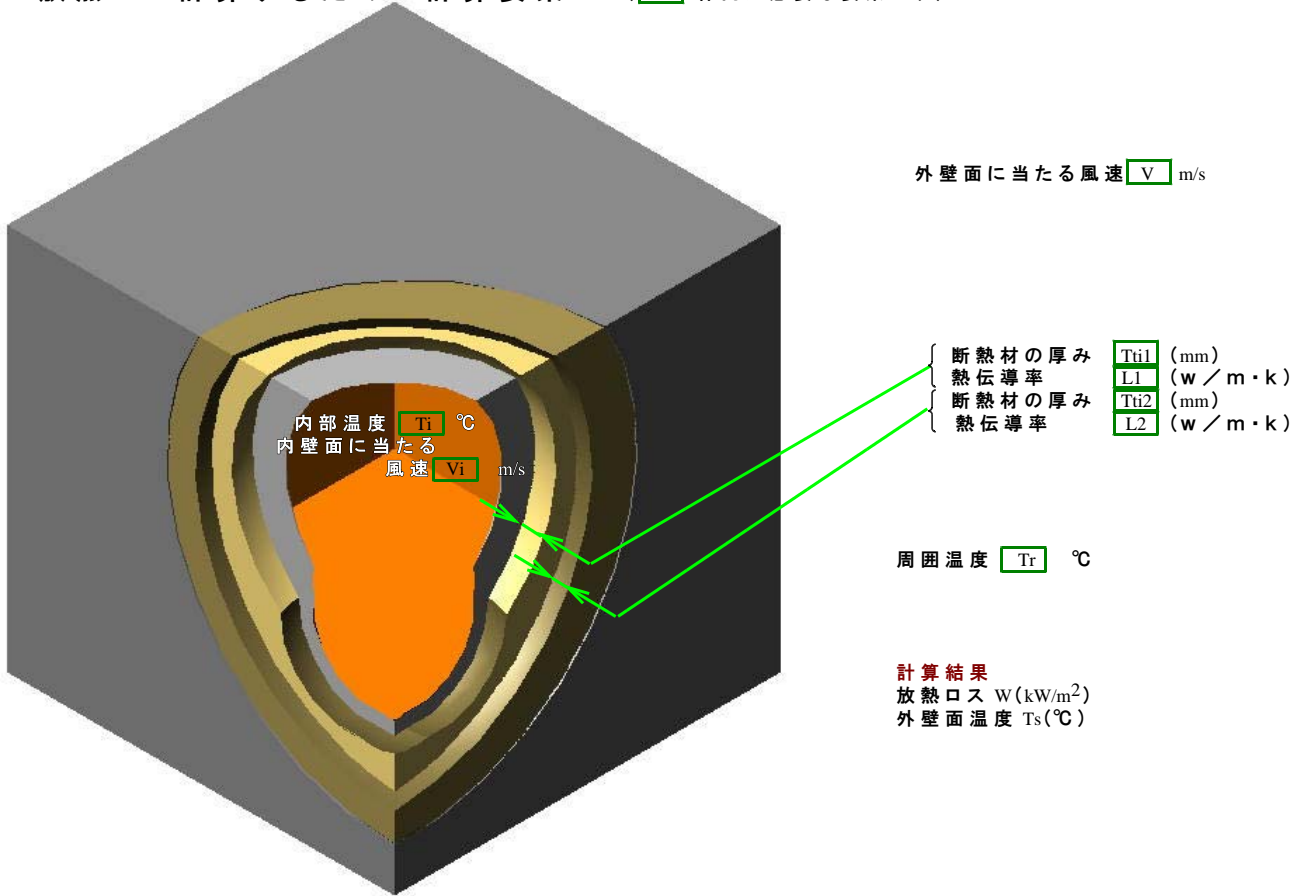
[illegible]

外壁面に当たる風速 V m/s

断熱材の厚み Tti1 (mm)
熱伝導率 L1 (w／m・k)
断熱材の厚み Tti2 (mm)
熱伝導率 L2 (w／m・k)

内部温度 Ti ℃
内壁面に当たる
風速 Vi m/s

周囲温度 Tr ℃

計算結果
放熱ロス W(kW/m$^2$)
外壁面温度 Ts(℃)